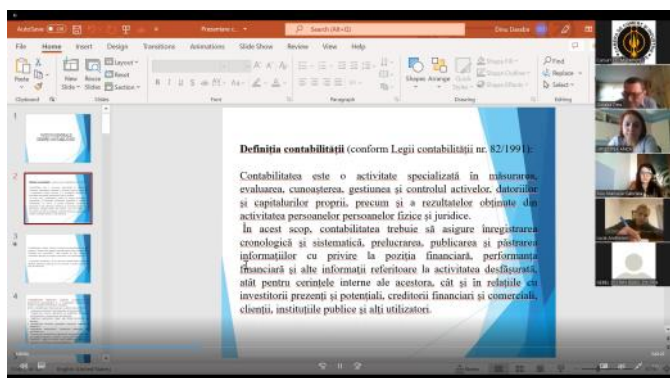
AutoSave Prezentare c... Search (Alt+Q) Dinu Daniela

File Home Insert Design Transitions Animations Slide Show Review View Help

Paste New Slide Reuse Slides Layout Reset Section Font Paragraph Shapes Arrange Quick Styles Shape Fill Shape Outline Shape Effects Find Replace Select Clipboard Slides Drawing Editing

1

2

3

4

**Definiția contabilității** (conform Legii contabilității nr. 82/1991):

Contabilitatea este o activitate specializată în măsurarea, evaluarea, cunoașterea, gestiunea și controlul activelor, datoriilor și capitalurilor proprii, precum și a rezultatelor obținute din activitatea persoanelor persoanelor fizice și juridice.

În acest scop, contabilitatea trebuie să asigure înregistrarea cronologică și sistematică, prelucrarea, publicarea și păstrarea informațiilor cu privire la poziția financiară, performanța financiară și alte informații referitoare la activitatea desfășurată, atât pentru cerințele interne ale acestora, cât și în relațiile cu investitorii prezenți și potențiali, creditorii financiari și comerciali, clienții, instituțiile publice și alți utilizatori.